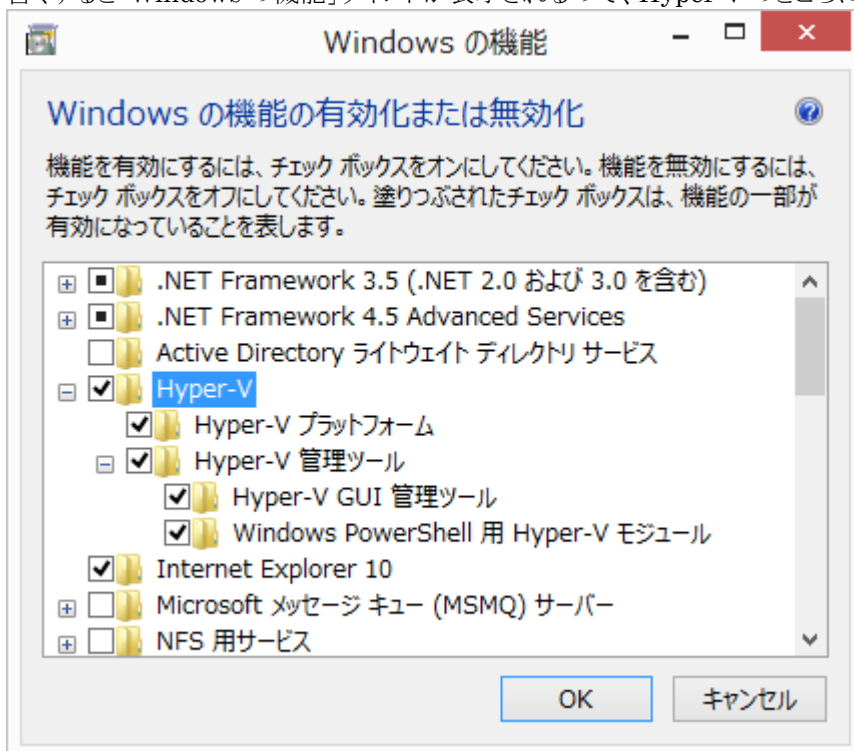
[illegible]

Windows の機能

Windows の機能の有効化または無効化

機能を有効にするには、チェック ボックスをオンにしてください。機能を無効にするには、チェック ボックスをオフにしてください。塗りつぶされたチェック ボックスは、機能の一部が有効になっていることを表します。

.NET Framework 3.5 (.NET 2.0 および 3.0 を含む)
.NET Framework 4.5 Advanced Services
Active Directory ライトウェイト ディレクトリ サービス
Hyper-V
Hyper-V プラットフォーム
Hyper-V 管理ツール
Hyper-V GUI 管理ツール
Windows PowerShell 用 Hyper-V モジュール
Internet Explorer 10
Microsoft メッセージ キュー (MSMQ) サーバー
NFS 用サービス

OK
キャンセル